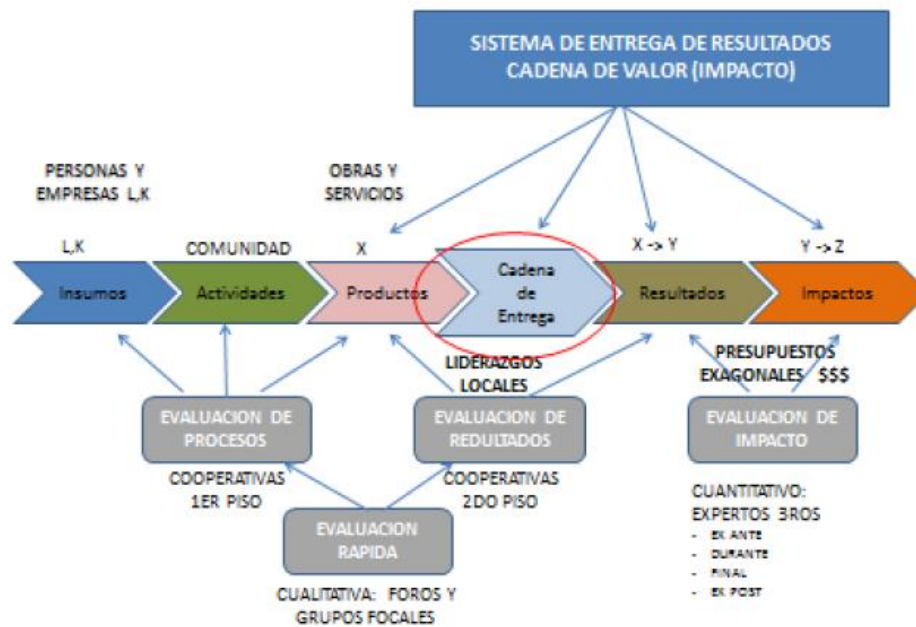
SISTEMA DE ENTREGA DE RESULTADOS
CADENA DE VALOR (IMPACTO)

PERSONAS Y EMPRESAS L,K

OBRAS Y SERVICIOS

L,K

COMUNIDAD

X

X -> Y

Y -> Z

Insumos

Actividades

Productos

Cadena de Entrega

Resultados

Impactos

LIDERAZGOS LOCALES

PRESUPUESTOS EXAGONALES $$$

EVALUACION DE PROCESOS

EVALUACION DE REDULTADOS

EVALUACION DE IMPACTO

COOPERATIVAS 1ER PISO

COOPERATIVAS 2DO PISO

EVALUACION RAPIDA

CUALITATIVA: FOROS Y GRUPOS FOCALES

CUANTITATIVO: EXPERTOS 3ROS
- EX ANTE
- DURANTE
- FINAL
- EX POST